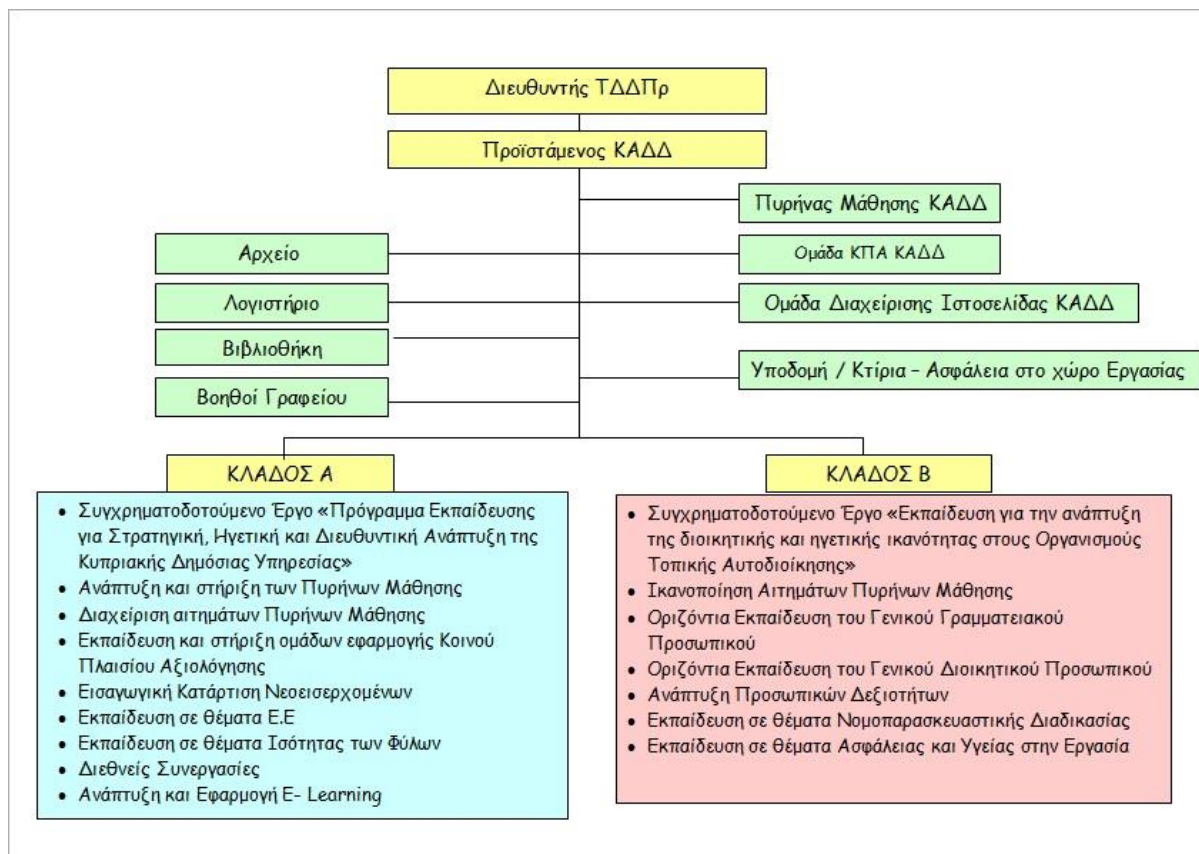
Διευθυντής ΤΔΔΠρ

Προϊστάμενος ΚΑΔΔ

Πυρήνας Μάθησης ΚΑΔΔ

Αρχείο

Ομάδα ΚΠΑ ΚΑΔΔ

Λογιστήριο

Ομάδα Διαχείρισης Ιστοσελίδας ΚΑΔΔ

Βιβλιοθήκη

Υποδομή / Κτίρια – Ασφάλεια στο χώρο Εργασίας

Βοηθοί Γραφείου

ΚΛΑΔΟΣ Α

- Συγχρηματοδοτούμενο Έργο «Πρόγραμμα Εκπαίδευσης για Στρατηγική, Ηγετική και Διευθυντική Ανάπτυξη της Κυπριακής Δημόσιας Υπηρεσίας»
- Ανάπτυξη και στήριξη των Πυρήνων Μάθησης
- Διαχείριση αιτημάτων Πυρήνων Μάθησης
- Εκπαίδευση και στήριξη ομάδων εφαρμογής Κοινού Πλαισίου Αξιολόγησης
- Εισαγωγική Κατάρτιση Νεοεισερχομένων
- Εκπαίδευση σε θέματα Ε.Ε
- Εκπαίδευση σε θέματα Ισότητας των Φύλων
- Διεθνείς Συνεργασίες
- Ανάπτυξη και Εφαρμογή E- Learning

ΚΛΑΔΟΣ Β

- Συγχρηματοδοτούμενο Έργο «Εκπαίδευση για την ανάπτυξη της διοικητικής και ηγετικής ικανότητας στους Οργανισμούς Τοπικής Αυτοδιοίκησης»
- Ικανοποίηση Αιτημάτων Πυρήνων Μάθησης
- Οριζόντια Εκπαίδευση του Γενικού Γραμματειακού Προσωπικού
- Οριζόντια Εκπαίδευση του Γενικού Διοικητικού Προσωπικού
- Ανάπτυξη Προσωπικών Δεξιοτήτων
- Εκπαίδευση σε θέματα Νομοπαρασκευαστικής Διαδικασίας
- Εκπαίδευση σε θέματα Ασφάλειας και Υγείας στην Εργασία